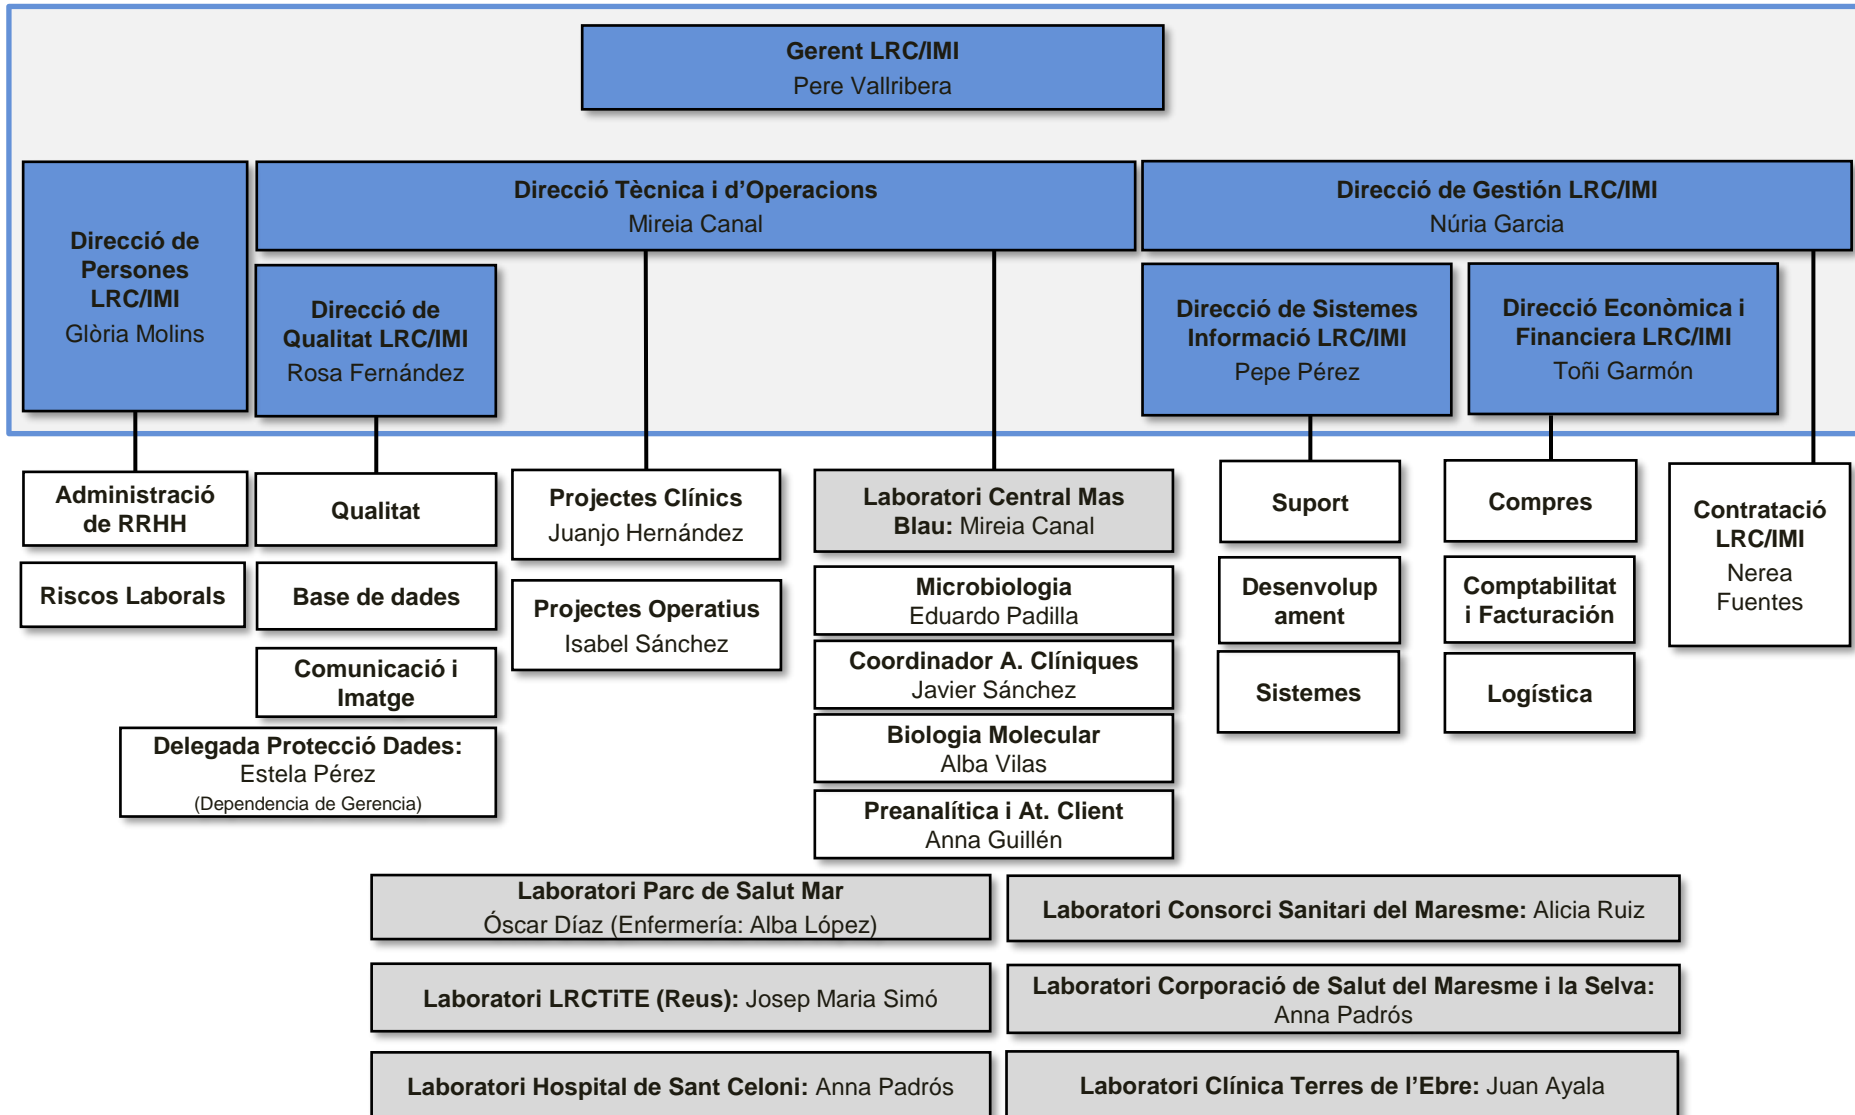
Gerent LRC/IMI
Pere Vallribera

Direcció de Persones LRC/IMI
Glòria Molins

Direcció Tècnica i d'Operacions
Mireia Canal

Direcció de Gestión LRC/IMI
Núria Garcia

Direcció de Qualitat LRC/IMI
Rosa Fernández

Direcció de Sistemes Informació LRC/IMI
Pepe Pérez

Direcció Econòmica i Financiera LRC/IMI
Toñi Garmón

Administració de RRHH

Riscos Laborals

Qualitat

Base de dades

Comunicació i Imatge

Delegada Protecció Dades: Estela Pérez
(Dependencia de Gerencia)

Projectes Clínics
Juanjo Hernández

Projectes Operatius
Isabel Sánchez

Laboratori Central Mas Blau: Mireia Canal

Microbiologia
Eduardo Padilla

Coordinador A. Clíniques
Javier Sánchez

Biologia Molecular
Alba Vilas

Preanalítica i At. Client
Anna Guillén

Suport

Desenvolupament

Sistemes

Compres

Comptabilitat i Facturación

Logística

Contratació LRC/IMI
Nerea Fuentes

Laboratori Parc de Salut Mar
Óscar Díaz (Enfermería: Alba López)

Laboratori Consorci Sanitari del Maresme: Alicia Ruiz

Laboratori LRCTiTE (Reus): Josep Maria Simó

Laboratori Corporació de Salut del Maresme i la Selva: Anna Padrós

Laboratori Hospital de Sant Celoni: Anna Padrós

Laboratori Clínica Terres de l'Ebre: Juan Ayala